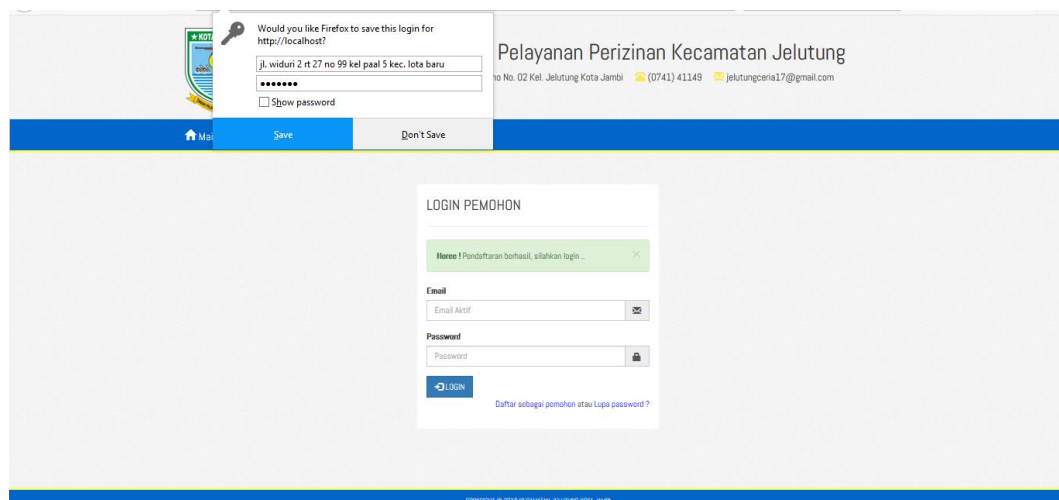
Would you like Firefox to save this login for http://localhost?

jl. widuri 2 rt 27 no 99 kel paal 5 kec. lota baru

•••••••

Show password

Save

Don't Save

★ KOT

Pelayanan Perizinan Kecamatan Jelutung

no No. 02 Kel. Jelutung Kota Jambi (0741) 41149 jelutungceria17@gmail.com

Ma

LOGIN PEMOHON

Horee ! Pendaftaran berhasil, silahkan login ...

Email

Email Aktif

Password

Password

LOGIN

Daftar sebagai pemohon atau Lupa password ?

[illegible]